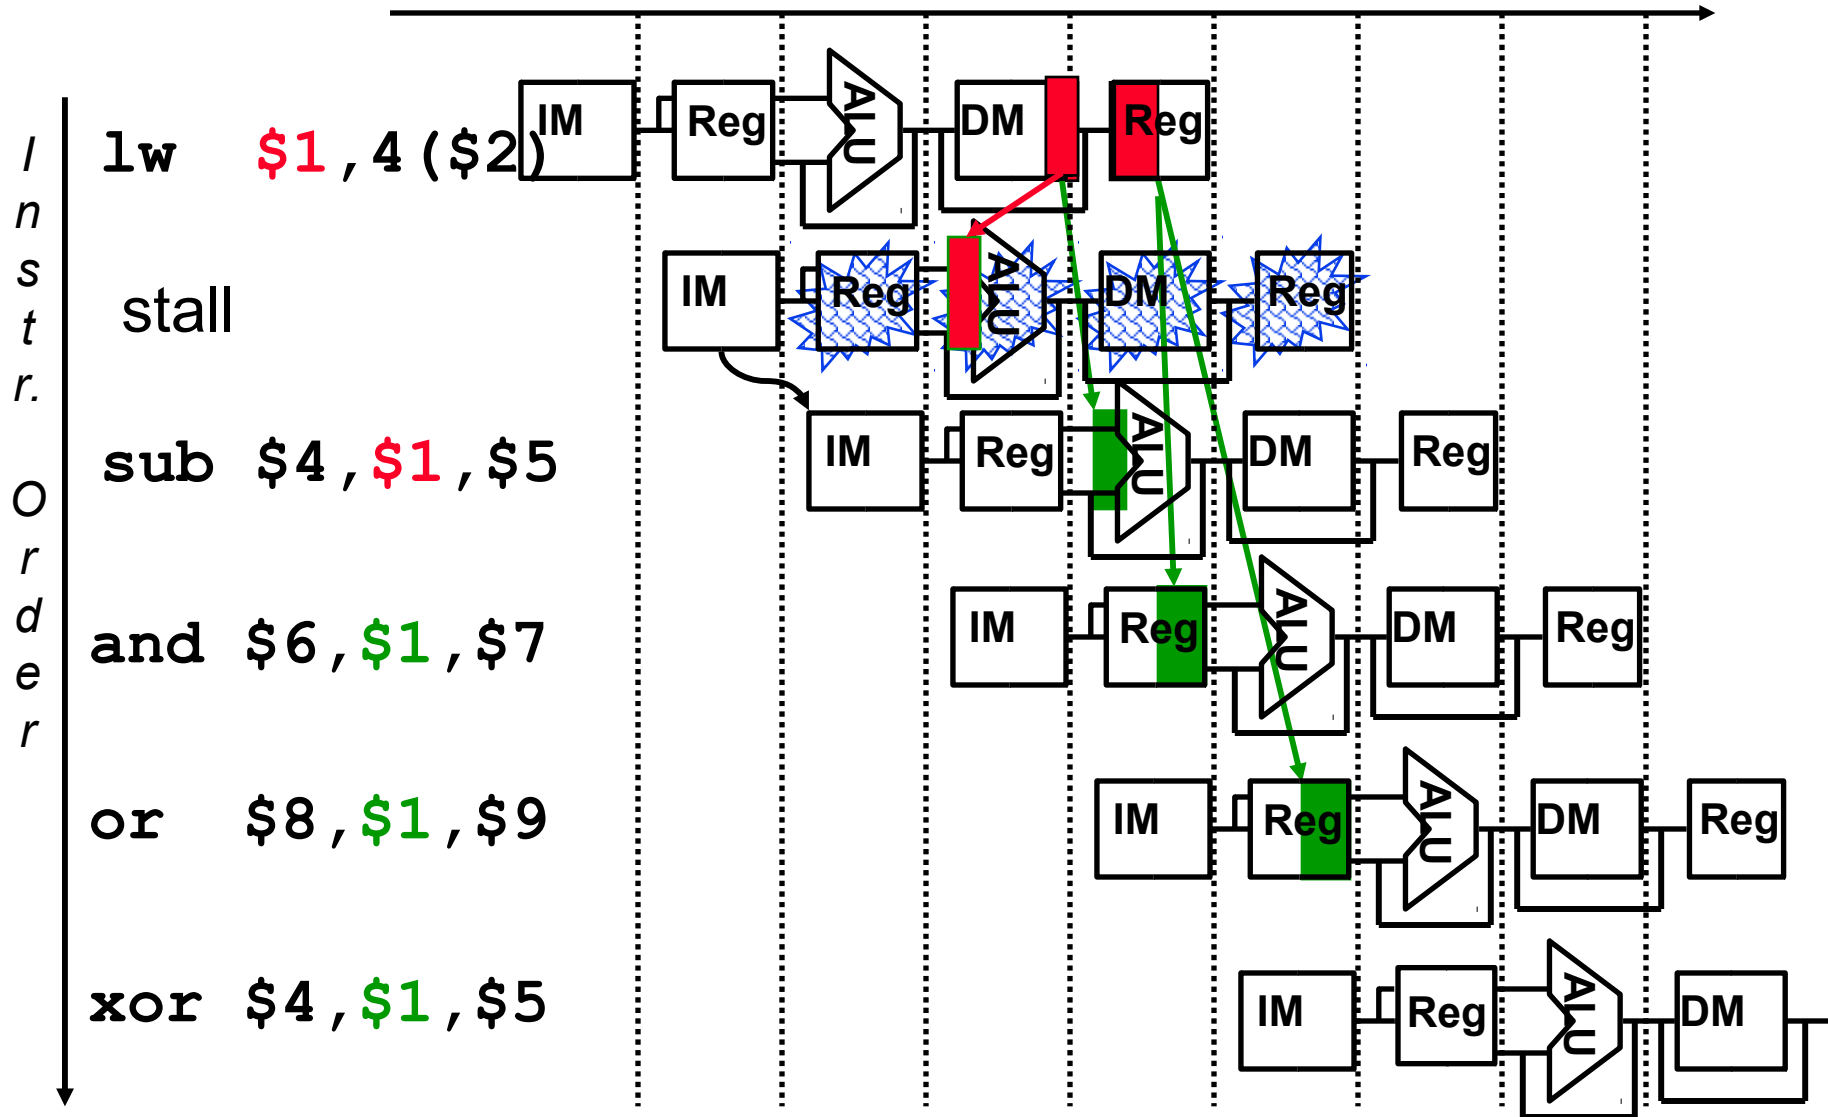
I
n
s
t
r.

O
r
d
e
r

lw $1,4($2)

stall

sub $4,$1,$5

and $6,$1,$7

or $8,$1,$9

xor $4,$1,$5

IM Reg ALU DM Reg

IM Reg ALU DM Reg

IM Reg ALU DM Reg

IM Reg ALU DM Reg

IM Reg ALU DM Reg

IM Reg ALU DM